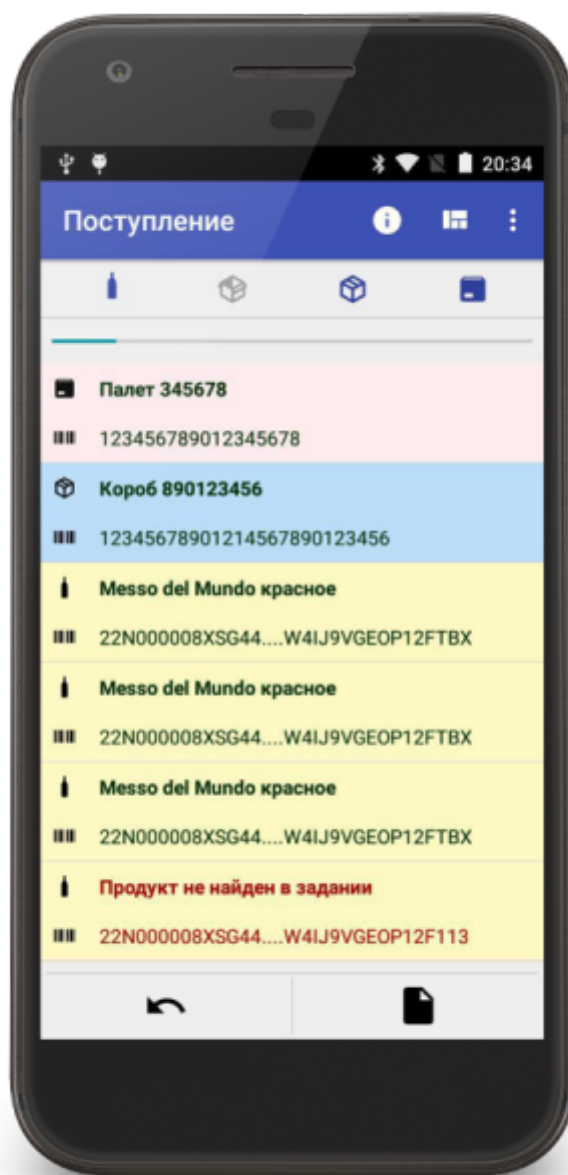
20:34

Поступление

Палет 345678

123456789012345678

Короб 890123456

123456789012145678901234​56

Messo del Mundo красное

22N000008XSG44....W4IJ9VGEOP12FTBX

Messo del Mundo красное

22N000008XSG44....W4IJ9VGEOP12FTBX

Messo del Mundo красное

22N000008XSG44....W4IJ9VGEOP12FTBX

Продукт не найден в задании

22N000008XSG44....W4IJ9VGEOP12F113